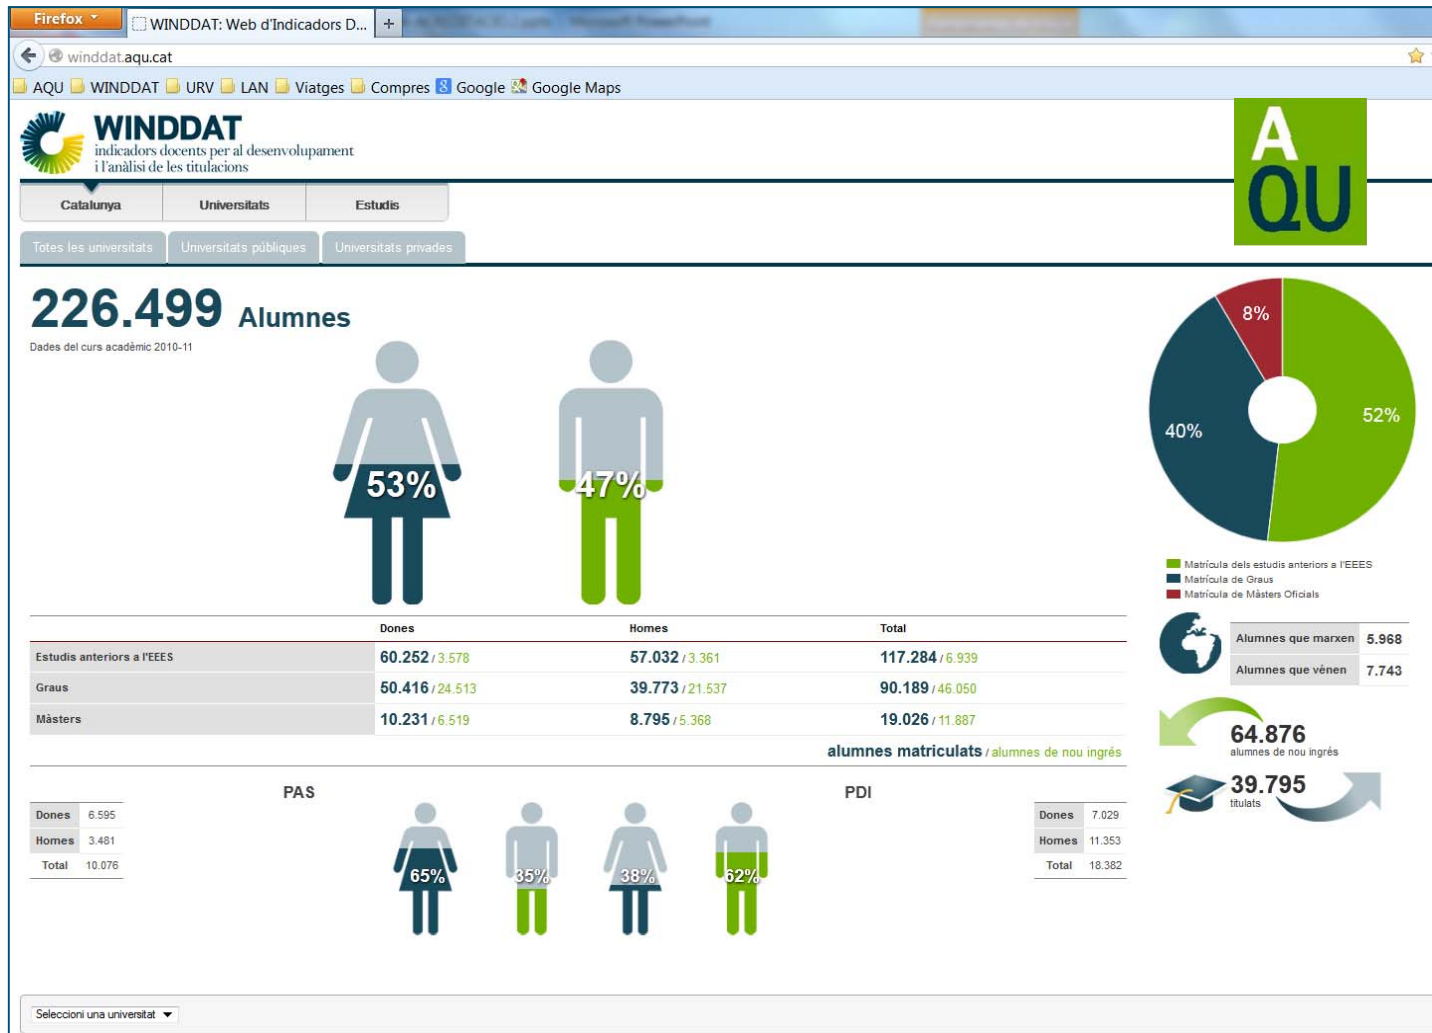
Firefox
WINDDAT: Web d'Indicadors D...
+
winddat.aqu.cat
AQU WINDDAT URV LAN Viatges Compres Google Google Maps

WINDDAT
indicadors docents per al desenvolupament i l'anàlisi de les titulacions

A QU

Catalunya | Universitats | Estudis

Totes les universitats | Universitats públiques | Universitats privades

226.499 Alumnes
Dades del curs acadèmic 2010-11

53%
47%

8%
40%
52%

Matrícula dels estudis anteriors a l'EEES
Matrícula de Graus
Matrícula de Màsters Oficials

| | Dones | Homes | Total |
|---|---|---|---|
| Estudis anteriors a l'EEES | 60.252 / 3.578 | 57.032 / 3.361 | 117.284 / 6.939 |
| Graus | 50.416 / 24.513 | 39.773 / 21.537 | 90.189 / 46.050 |
| Màsters | 10.231 / 6.519 | 8.795 / 5.368 | 19.026 / 11.887 |

alumnes matriculats / alumnes de nou ingrés

| Alumnes que marxen | 5.968 |
|---|---|
| Alumnes que vénen | 7.743 |

64.876
alumnes de nou ingrés

39.795
titulats

PAS

| Dones | 6.595 |
|---|---|
| Homes | 3.481 |
| Total | 10.076 |

65% 35% 38% 62%

PDI

| Dones | 7.029 |
|---|---|
| Homes | 11.353 |
| Total | 18.382 |

Seleccioni una universitat